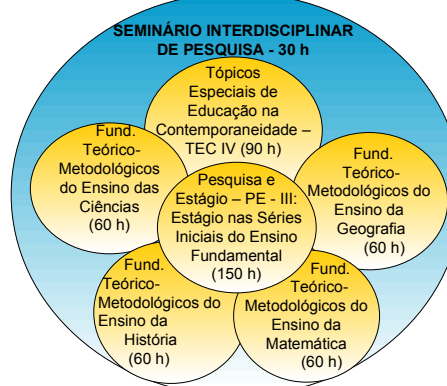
SEMINÁRIO INTERDISCIPLINAR DE PESQUISA - 30 h

Tópicos Especiais de Educação na Contemporaneidade – TEC IV (90 h)

Fund. Teórico-Metodológicos do Ensino das Ciências (60 h)

Pesquisa e Estágio – PE - III: Estágio nas Séries Iniciais do Ensino Fundamental (150 h)

Fund. Teórico-Metodológicos do Ensino da Geografia (60 h)

Fund. Teórico-Metodológicos do Ensino da História (60 h)

Fund. Teórico-Metodológicos do Ensino da Matemática (60 h)